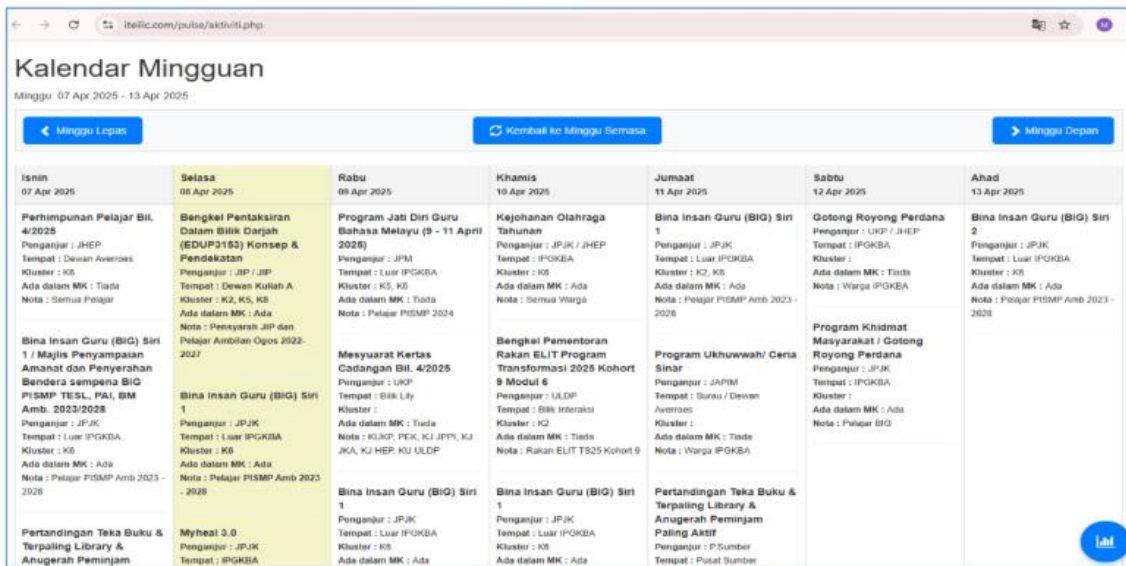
iteilic.com/pulse/aktiviti.php

Kalendar Mingguan

Minggu: 07 Apr 2025 - 13 Apr 2025

Minggu Lepas

Kembali ke Minggu Semasa

Minggu Depan

Isnin
07 Apr 2025

Perhimpunan Pelajar Bil. 4/2025
Penganjur : JHEP
Tempat : Dewan Averroes
Kluster : K8
Ada dalam MK : Tiada
Nota : Semua Pelajar

Bina Insan Guru (BIG) Siri 1 / Majlis Penyampaian Amanat dan Penyerahan Bendera sempena BIG PISMP TESL, PAI, BM Amb. 2023/2028
Penganjur : JPJK
Tempat : Luar IPGKBA
Kluster : K8
Ada dalam MK : Ada
Nota : Pelajar PISMP Amb 2023 - 2028

Pertandingan Teka Buku & Terpaling Library & Anugerah Peminjam

Selasa
08 Apr 2025

Bengkel Pentaksiran Dalam Bilik Darjah (EDUP3153) Konsep & Pendekatan
Penganjur : JIP / JIP
Tempat : Dewan Kuliah A
Kluster : K2, K5, K8
Ada dalam MK : Ada
Nota : Pensyarah JIP dan Pelajar Ambilan Ogos 2022-2027

Bina Insan Guru (BIG) Siri 1
Penganjur : JPJK
Tempat : Luar IPGKBA
Kluster : K8
Ada dalam MK : Ada
Nota : Pelajar PISMP Amb 2023 - 2028

Myheal 3.0
Penganjur : JPJK
Tempat : IPGKBA

Rabu
09 Apr 2025

Program Jati Diri Guru Bahasa Melayu (9 - 11 April 2025)
Penganjur : JPM
Tempat : Luar IPGKBA
Kluster : K5, K8
Ada dalam MK : Tiada
Nota : Pelajar PISMP 2024

Mesyuarat Kertas Cadangan Bil. 4/2025
Penganjur : UKP
Tempat : Bilik Lily
Kluster :
Ada dalam MK : Tiada
Nota : KUKP, PEK, KJ JPPI, KJ JKA, KJ HEP, KU ULDP

Bina Insan Guru (BIG) Siri 1
Penganjur : JPJK
Tempat : Luar IPGKBA
Kluster : K8
Ada dalam MK : Ada

Khamis
10 Apr 2025

Kejohanan Olahraga Tahunan
Penganjur : JPJK / JHEP
Tempat : IPGKBA
Kluster : K8
Ada dalam MK : Ada
Nota : Semua Warga

Bengkel Pementoran Rakan ELIT Program Transformasi 2025 Kohort 9 Modul 6
Penganjur : ULDP
Tempat : Bilik Interaksi
Kluster : K2
Ada dalam MK : Tiada
Nota : Rakan ELIT TS25 Kohort 9

Bina Insan Guru (BIG) Siri 1
Penganjur : JPJK
Tempat : Luar IPGKBA
Kluster : K8
Ada dalam MK : Ada

Jumaat
11 Apr 2025

Bina Insan Guru (BIG) Siri 1
Penganjur : JPJK
Tempat : Luar IPGKBA
Kluster : K2, K8
Ada dalam MK : Ada
Nota : Pelajar PISMP Amb 2023 - 2028

Program Ukhuwwah/ Ceria Sinar
Penganjur : JAPIM
Tempat : Surau / Dewan Averroes
Kluster :
Ada dalam MK : Tiada
Nota : Warga IPGKBA

Pertandingan Teka Buku & Terpaling Library & Anugerah Peminjam Paling Aktif
Penganjur : P.Sumber
Tempat : Pusat Sumber

Sabtu
12 Apr 2025

Gotong Royong Perdana
Penganjur : UKP / JHEP
Tempat : IPGKBA
Kluster :
Ada dalam MK : Tiada
Nota : Warga IPGKBA

Program Khidmat Masyarakat / Gotong Royong Perdana
Penganjur : JPJK
Tempat : IPGKBA
Kluster :
Ada dalam MK : Ada
Nota : Pelajar BIG

Ahad
13 Apr 2025

Bina Insan Guru (BIG) Siri 2
Penganjur : JPJK
Tempat : Luar IPGKBA
Kluster : K8
Ada dalam MK : Ada
Nota : Pelajar PISMP Amb 2023 - 2028